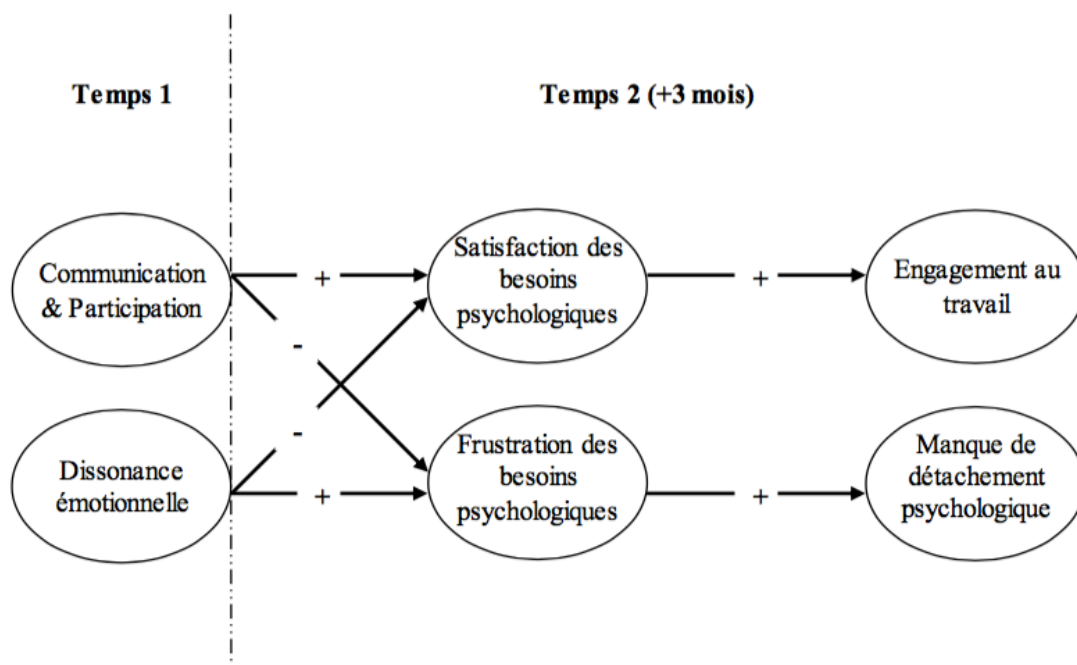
Temps 1

Temps 2 (+3 mois)

Communication & Participation

Dissonance émotionnelle

+

-

-

+

Satisfaction des besoins psychologiques

Frustration des besoins psychologiques

+

+

Engagement au travail

Manque de détachement psychologique